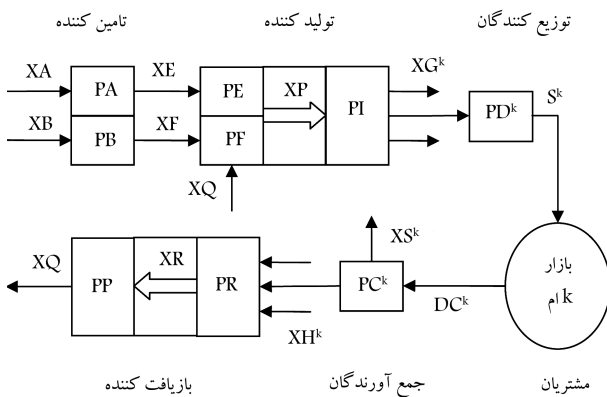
تامین کننده

تولید کننده

توزیع کنندگان

XA

PA

XE

PE

XP

PI

$XG^k$

$PD^k$

$S^k$

XB

PB

XF

PF

XQ

بازار

k ام

XQ

PP

XR

PR

$XS^k$

$PC^k$

$DC^k$

$XH^k$

بازیافت کننده

جمع آورندگان

مشتریان